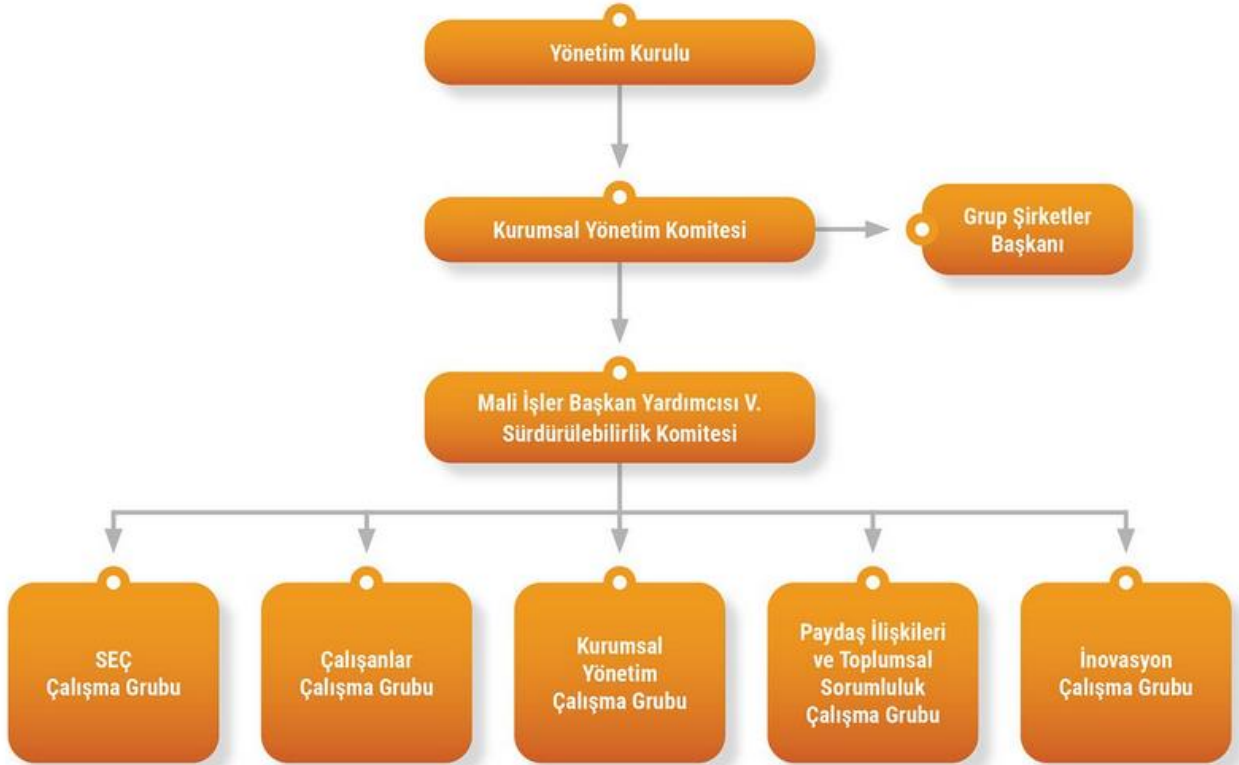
Yönetim Kurulu

Kurumsal Yönetim Komitesi

Grup Şirketler Başkanı

Mali İşler Başkan Yardımcısı V. Sürdürülebilirlik Komitesi

SEÇ Çalışma Grubu

Çalışanlar Çalışma Grubu

Kurumsal Yönetim Çalışma Grubu

Paydaş İlişkileri ve Toplumsal Sorumluluk Çalışma Grubu

İnovasyon Çalışma Grubu